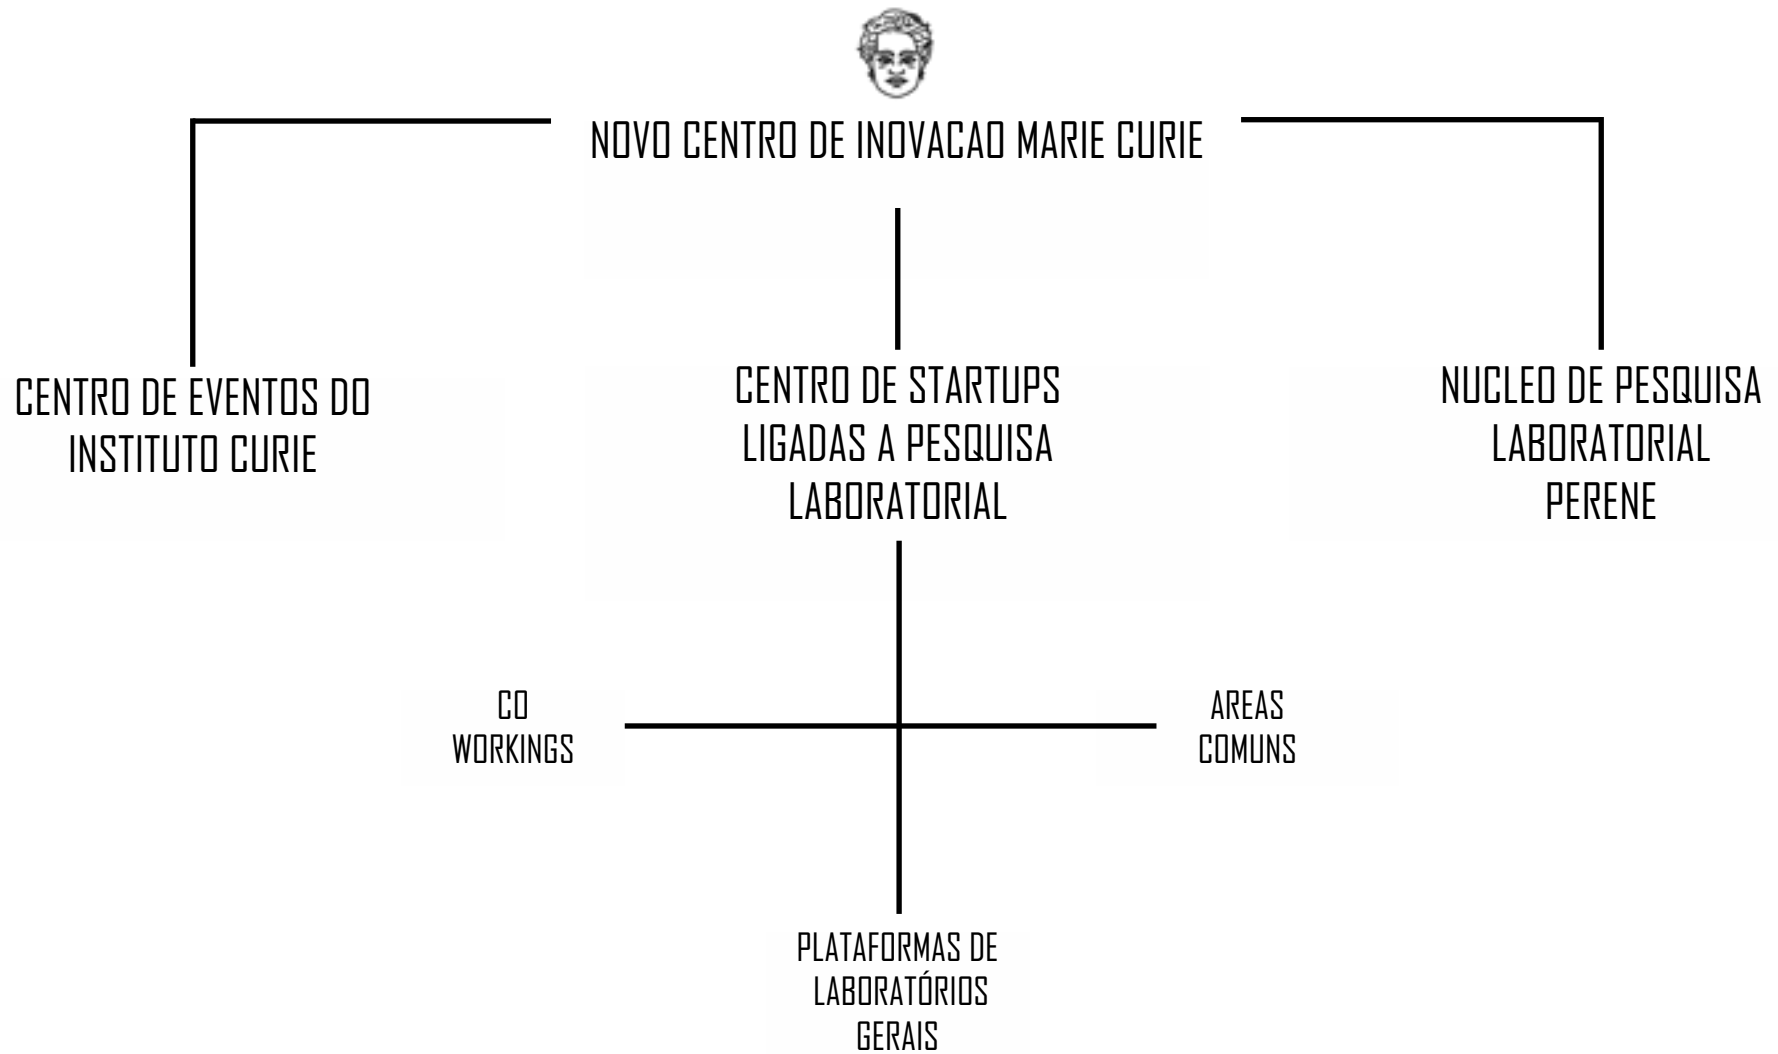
NOVO CENTRO DE INOVACAO MARIE CURIE

CENTRO DE EVENTOS DO INSTITUTO CURIE

CENTRO DE STARTUPS LIGADAS A PESQUISA LABORATORIAL

NUCLEO DE PESQUISA LABORATORIAL PERENE

CO WORKINGS

AREAS COMUNS

PLATAFORMAS DE LABORATÓRIOS GERAIS